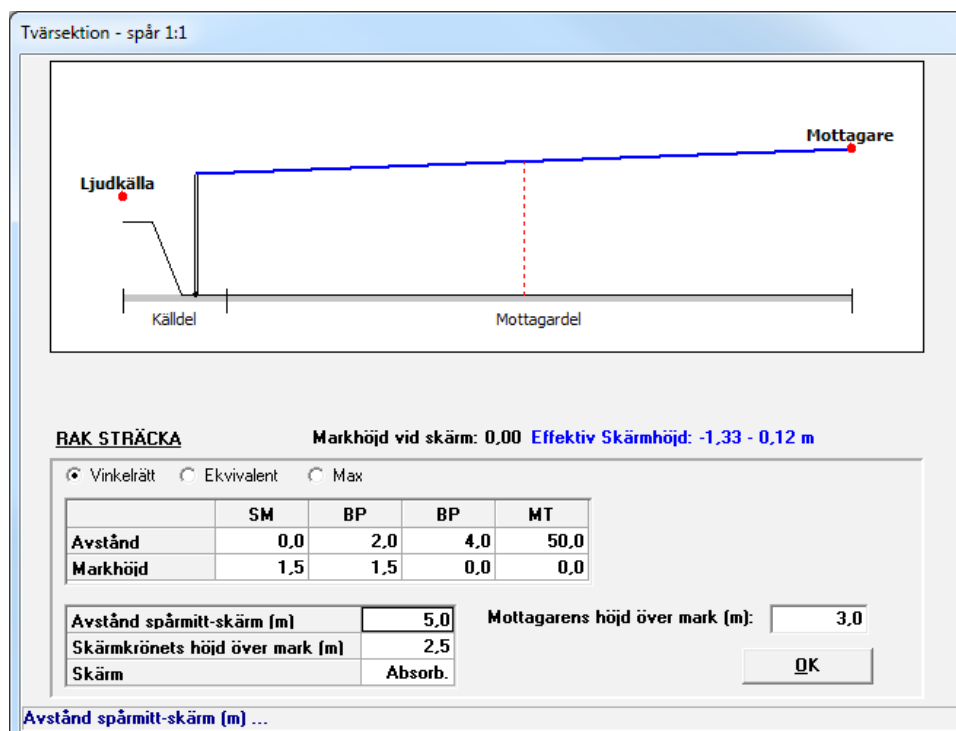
Tvärsektion - spår 1:1

Mottagare

Ljudkälla

Källdel

Mottagardel

RAK STRÄCKA

Markhöjd vid skärm: 0,00 Effektiv Skärmhöjd: -1,33 - 0,12 m

Vinkelrätt Ekvivalent Max

| | SM | BP | BP | MT |
|---|---|---|---|---|
| Avstånd | 0,0 | 2,0 | 4,0 | 50,0 |
| Markhöjd | 1,5 | 1,5 | 0,0 | 0,0 |

| Avstånd spårmitt-skärm (m) | 5,0 |
|---|---|
| Skärmkrönets höjd över mark (m) | 2,5 |
| Skärm | Absorb. |

Mottagarens höjd över mark (m): 3,0

OK

Avstånd spårmitt-skärm (m) ...